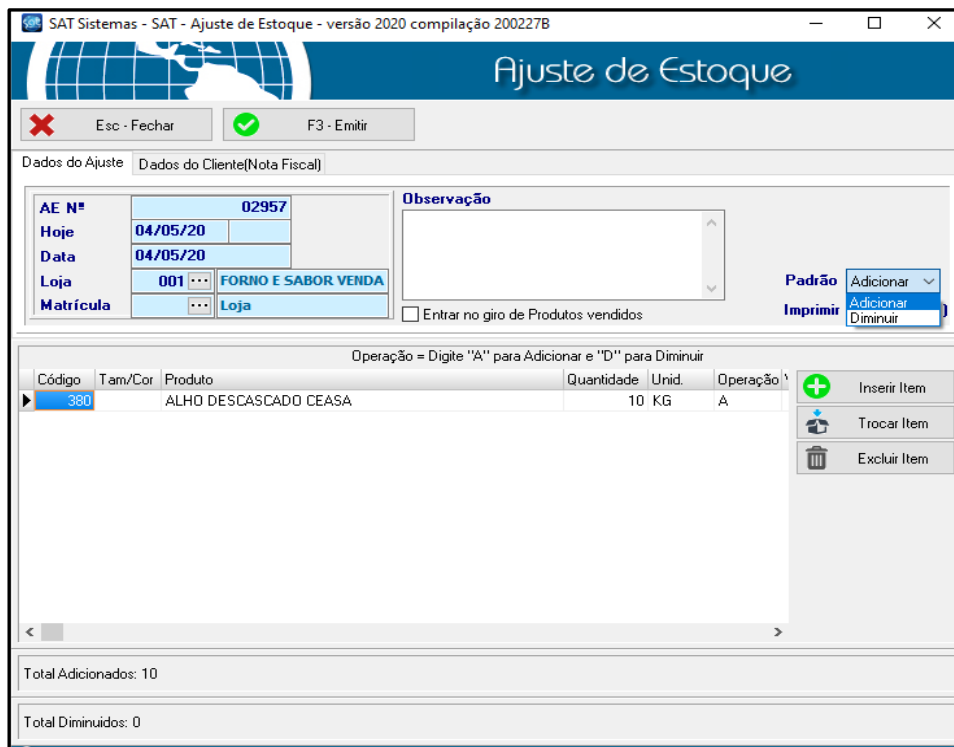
SAT Sistemas - SAT - Ajuste de Estoque - versão 2020 compilação 200227B

Ajuste de Estoque

Esc - Fechar
F3 - Emitir

Dados do Ajuste
Dados do Cliente(Nota Fiscal)

AE Nº 02957
Hoje 04/05/20
Data 04/05/20
Loja 001 ... FORNO E SABOR VENDA
Matrícula ... Loja

Observação

Entrar no giro de Produtos vendidos

Padrão Adicionar
Adicionar
Diminuir
Imprimir

Operação = Digite "A" para Adicionar e "D" para Diminuir

| Código | Tam/Cor | Produto | Quantidade | Unid. | Operação |
|---|---|---|---|---|---|
| 380 | | ALHO DESCASCADO CEASA | 10 | KG | A |

Inserir Item
Trocar Item
Excluir Item

Total Adicionados: 10

Total Diminuidos: 0